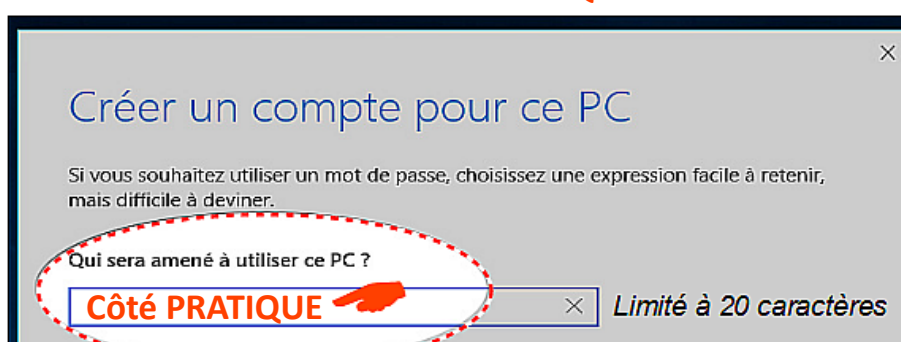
×

Créer un compte pour ce PC

Si vous souhaitez utiliser un mot de passe, choisissez une expression facile à retenir, mais difficile à deviner.

Qui sera amené à utiliser ce PC ?

Côté PRATIQUE ×

Limité à 20 caractères